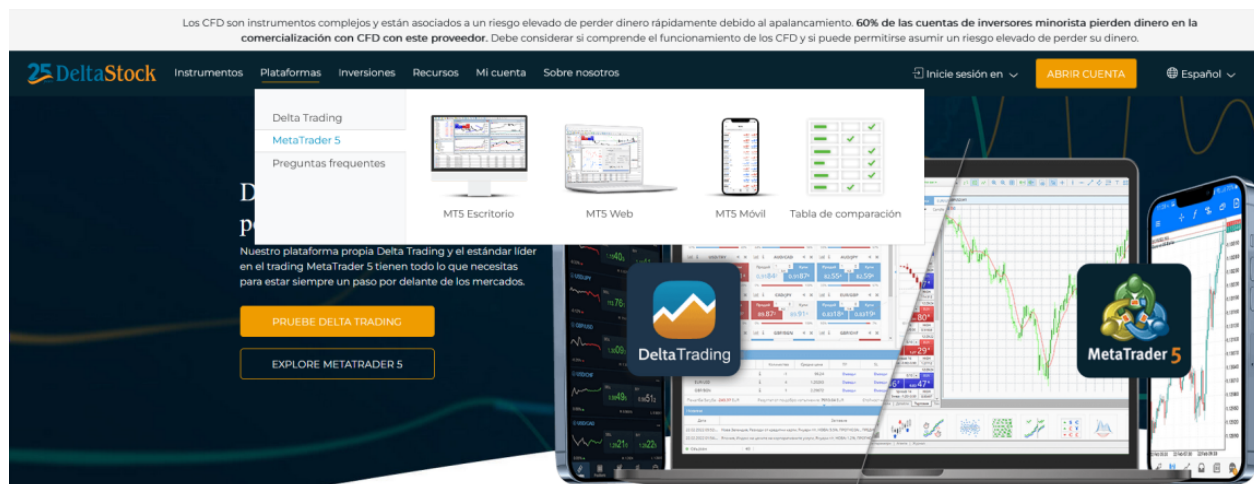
Los CFD son instrumentos complejos y están asociados a un riesgo elevado de perder dinero rápidamente debido al apalancamiento. **60% de las cuentas de inversores minorista pierden dinero en la comercialización con CFD con este proveedor.** Debe considerar si comprende el funcionamiento de los CFD y si puede permitirse asumir un riesgo elevado de perder su dinero.

25 DeltaStock Instrumentos Plataformas Inversiones Recursos Mi cuenta Sobre nosotros Inicie sesión en ABRIR CUENTA Español

Delta Trading
MetaTrader 5
Preguntas frequentes

MT5 Escritorio
MT5 Web
MT5 Móvil
Tabla de comparación

D
p

Nuestro plataforma propia Delta Trading y el estándar líder en el trading MetaTrader 5 tienen todo lo que necesitas para estar siempre un paso por delante de los mercados.

PRUEBE DELTA TRADING

EXPLORE METATRADER 5

DeltaTrading

MetaTrader 5